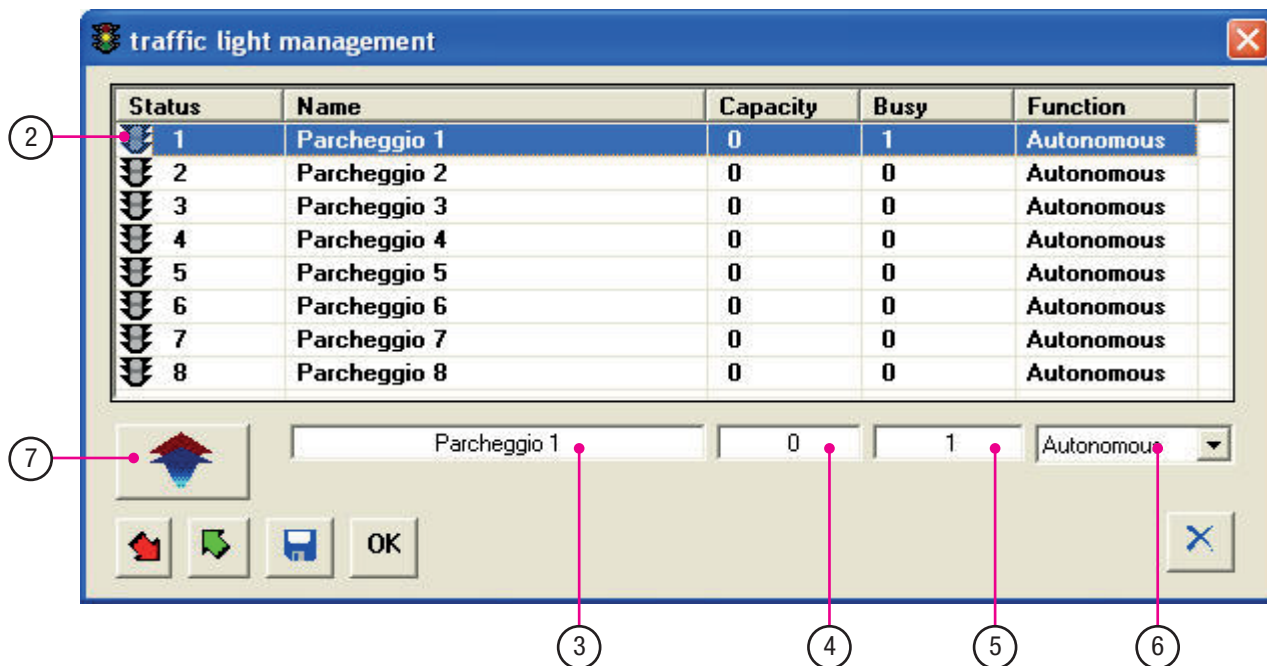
traffic light management

| Status | Name | Capacity | Busy | Function |
|---|---|---|---|---|
| 1 | Parcheggio 1 | 0 | 1 | Autonomous |
| 2 | Parcheggio 2 | 0 | 0 | Autonomous |
| 3 | Parcheggio 3 | 0 | 0 | Autonomous |
| 4 | Parcheggio 4 | 0 | 0 | Autonomous |
| 5 | Parcheggio 5 | 0 | 0 | Autonomous |
| 6 | Parcheggio 6 | 0 | 0 | Autonomous |
| 7 | Parcheggio 7 | 0 | 0 | Autonomous |
| 8 | Parcheggio 8 | 0 | 0 | Autonomous |

2
7
Parcheggio 1
0
1
Autonomous
OK
3
4
5
6